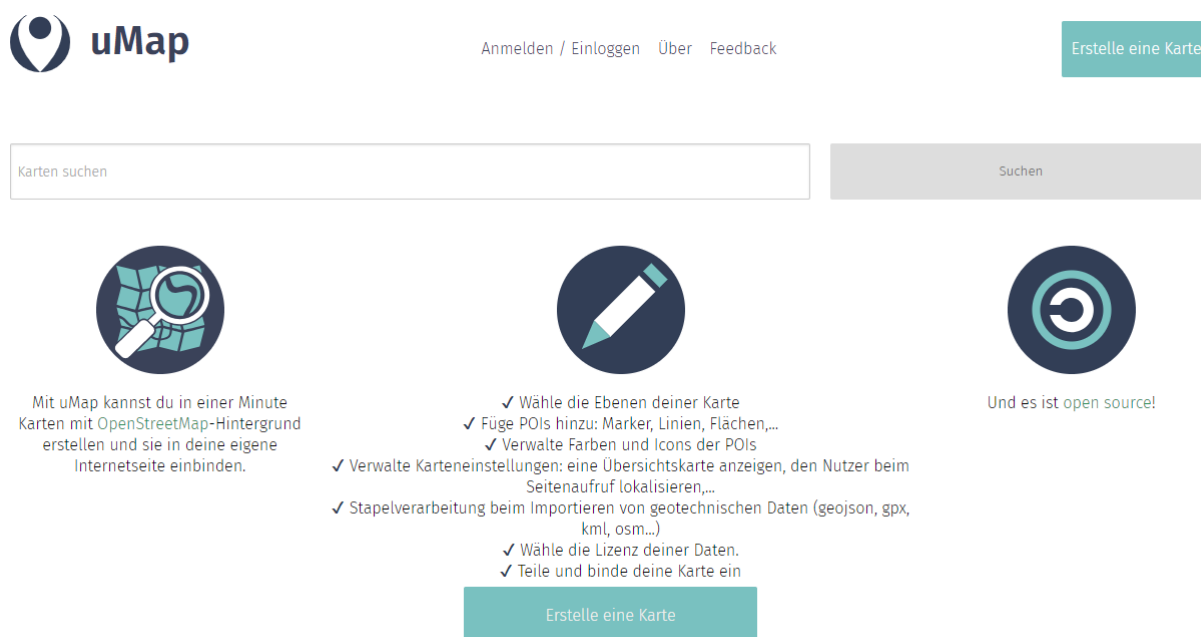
uMap

Anmelden / Einloggen Über Feedback

Erstelle eine Karte

Karten suchen

Suchen

Mit uMap kannst du in einer Minute Karten mit OpenStreetMap-Hintergrund erstellen und sie in deine eigene Internetseite einbinden.

✓ Wähle die Ebenen deiner Karte
✓ Füge POIs hinzu: Marker, Linien, Flächen,...
✓ Verwalte Farben und Icons der POIs
✓ Verwalte Karteneinstellungen: eine Übersichtskarte anzeigen, den Nutzer beim Seitenaufruf lokalisieren,...
✓ Stapelverarbeitung beim Importieren von geotechnischen Daten (geojson, gpx, kml, osm...)
✓ Wähle die Lizenz deiner Daten.
✓ Teile und binde deine Karte ein

Erstelle eine Karte

Und es ist open source!